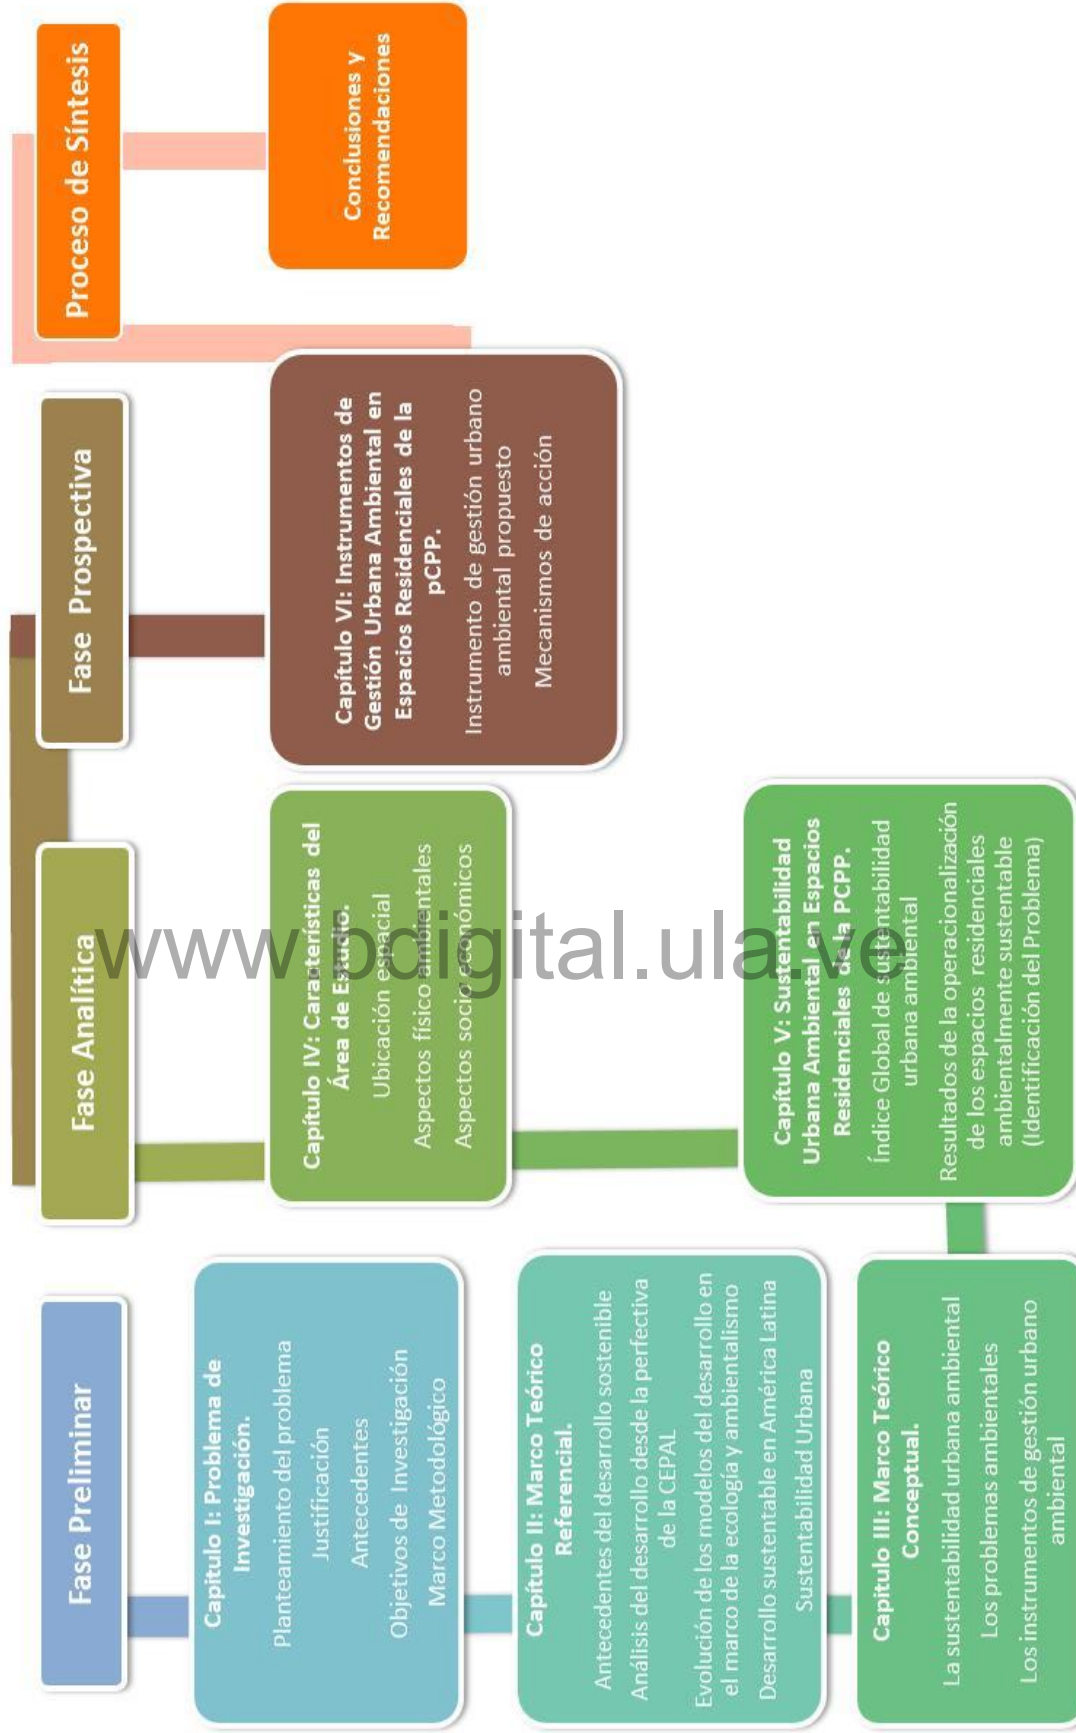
Proceso de Síntesis

Conclusiones y Recomendaciones

Fase Prospectiva

Capítulo VI: Instrumentos de Gestión Urbana Ambiental en Espacios Residenciales de la pCPP.
Instrumento de gestión urbano ambiental propuesto
Mecanismos de acción

Fase Analítica

Capítulo IV: Características del Área de Estudio.
Ubicación espacial
Aspectos físico ambientales
Aspectos socio económicos

Capítulo V: Sustentabilidad Urbana Ambiental en Espacios Residenciales de la PCPP.
Índice Global de sustentabilidad urbana ambiental
Resultados de la operacionalización de los espacios residenciales ambientalmente sustentable (Identificación del Problema)

www.bdigital.ula.ve

Fase Preliminar

Capítulo I: Problema de Investigación.
Planteamiento del problema
Justificación
Antecedentes
Objetivos de Investigación
Marco Metodológico

Capítulo II: Marco Teórico Referencial.
Antecedentes del desarrollo sostenible
Análisis del desarrollo desde la perfectiva de la CEPAL
Evolución de los modelos del desarrollo en el marco de la ecología y ambientalismo
Desarrollo sustentable en América Latina
Sustentabilidad Urbana

Capítulo III: Marco Teórico Conceptual.
La sustentabilidad urbana ambiental
Los problemas ambientales
Los instrumentos de gestión urbano ambiental